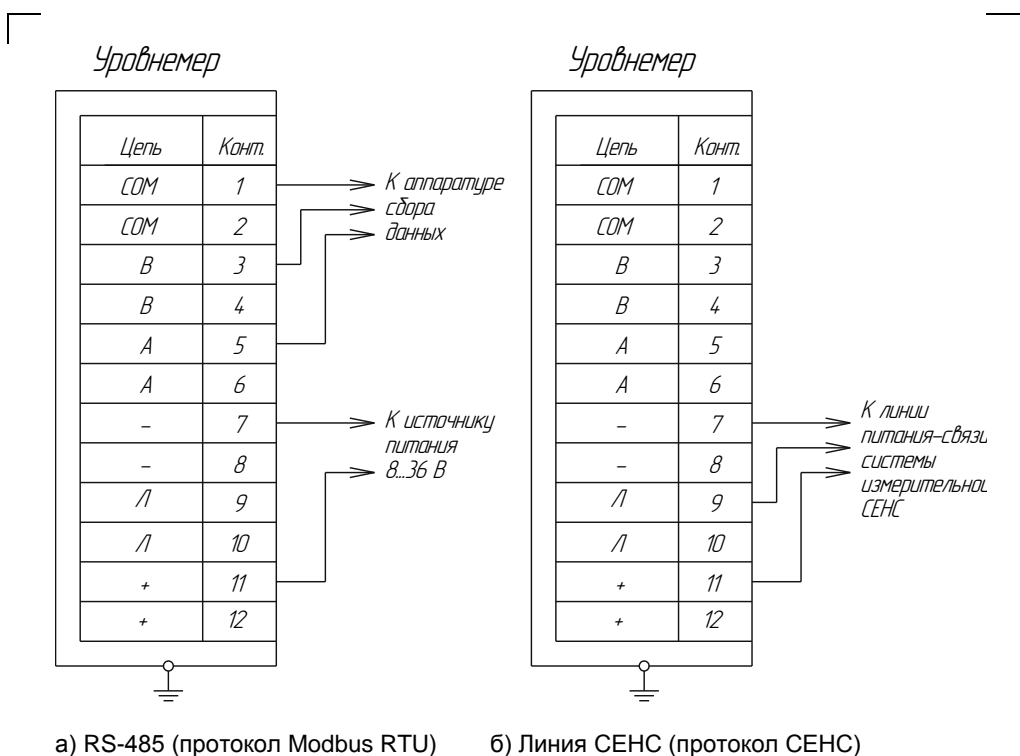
Уровнемер

| Цепь | Конт. |
|---|---|
| COM | 1 |
| COM | 2 |
| B | 3 |
| B | 4 |
| A | 5 |
| A | 6 |
| – | 7 |
| – | 8 |
| Л | 9 |
| Л | 10 |
| + | 11 |
| + | 12 |

К аппаратуре сбора данных

К источнику питания 8...36 В

Уровнемер

| Цепь | Конт. |
|---|---|
| COM | 1 |
| COM | 2 |
| B | 3 |
| B | 4 |
| A | 5 |
| A | 6 |
| – | 7 |
| – | 8 |
| Л | 9 |
| Л | 10 |
| + | 11 |
| + | 12 |

К линии питания–связи системы измерительной СЕНС

а) RS-485 (протокол Modbus RTU)

б) Линия СЕНС (протокол СЕНС)